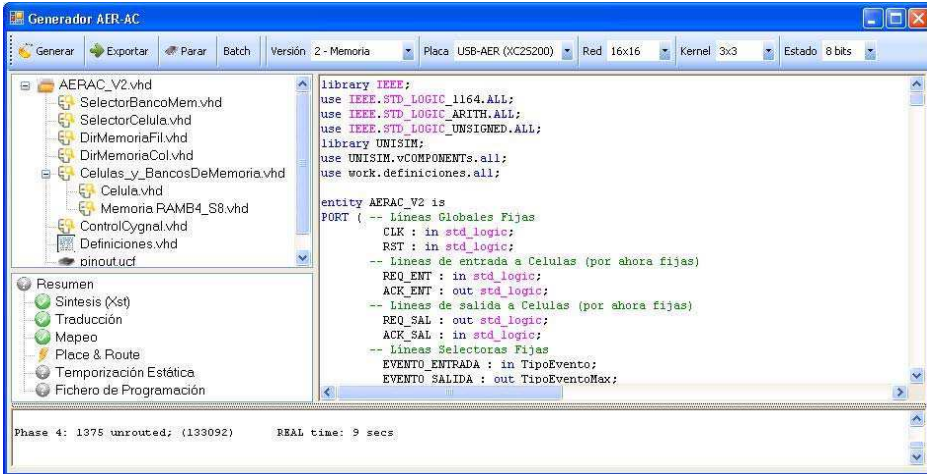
Generador AER-AC

Generar Exportar Parar Batch Versión 2 - Memoria Placa USB-AER (XC2S200) Red 16x16 Kernel 3x3 Estado 8 bits

AERAC_V2.vhd
SelectorBancoMem.vhd
SelectorCelula.vhd
DirMemoriaFil.vhd
DirMemoriaCol.vhd
Celulas_y_BancosDeMemoria.vhd
Celula.vhd
Memoria RAMB4_S8.vhd
ControlCygnal.vhd
Definiciones.vhd
pinout.ucf

Resumen
Sintesis (Xst)
Traducción
Mapeo
Place & Route
Temporización Estática
Fichero de Programación

library IEEE;
use IEEE.STD_LOGIC_1164.ALL;
use IEEE.STD_LOGIC_ARITH.ALL;
use IEEE.STD_LOGIC_UNSIGNED.ALL;
library UNISIM;
use UNISIM.vCOMPONENTs.all;
use work.definiciones.all;

entity AERAC_V2 is
PORT ( -- Lineas Globales Fijas
CLK : in std_logic;
RST : in std_logic;
-- Lineas de entrada a Celulas (por ahora fijas)
REQ_ENT : in std_logic;
ACK_ENT : out std_logic;
-- Lineas de salida a Celulas (por ahora fijas)
REQ_SAL : out std_logic;
ACK_SAL : in std_logic;
-- Lineas Selectoras Fijas
EVENTO_ENTRADA : in TipoEvento;
EVENTO_SALIDA : out TipoEventoMax;

Phase 4: 1375 unrouted; (133092) REAL time: 9 secs